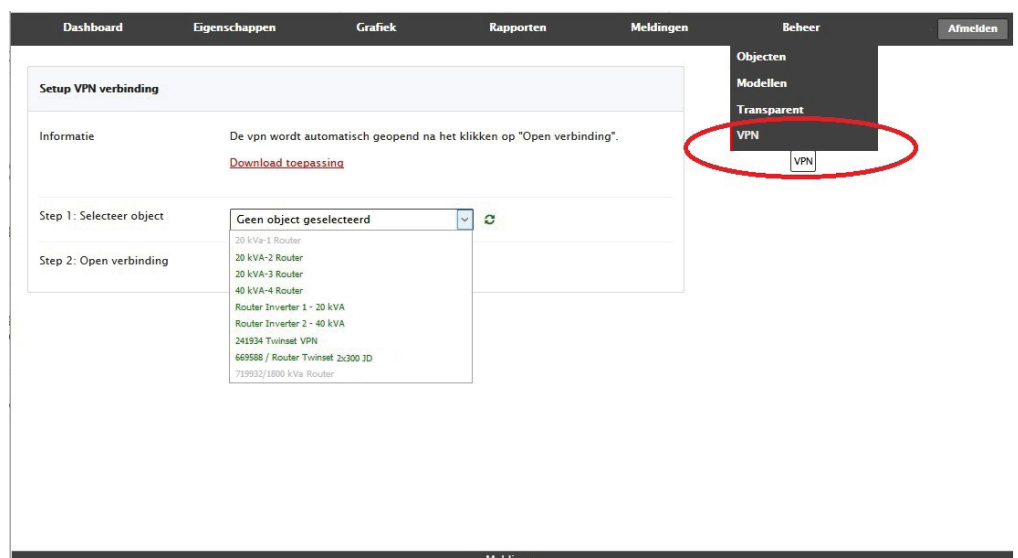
Dashboard Eigenschappen Grafiek Rapporten Meldingen Beheer Afmelden

Objecten
Modellen
Transparent
VPN
VPN

Setup VPN verbinding

Informatie

De vpn wordt automatisch geopend na het klikken op "Open verbinding".

Download toepassing

Step 1: Selecteer object

Geen object geselecteerd

20 kVa-1 Router
20 kVA-2 Router
20 kVA-3 Router
40 kVA-4 Router
Router Inverter 1 - 20 kVA
Router Inverter 2 - 40 kVA
241934 Twinset VPN
669588 / Router Twinset 2x300 JD
719932/1800 kVa Router

Step 2: Open verbinding

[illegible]